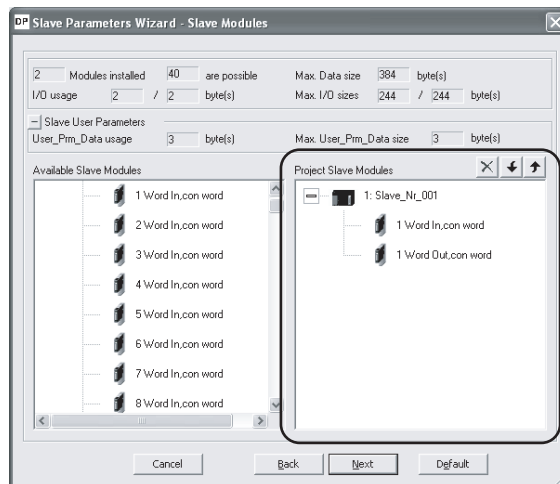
DP Slave Parameters Wizard - Slave Modules

2 Modules installed 40 are possible
Max. Data size 384 byte(s)
I/O usage 2 / 2 byte(s)
Max. I/O sizes 244 / 244 byte(s)

− Slave User Parameters
User_Prm_Data usage 3 byte(s)
Max. User_Prm_Data size 3 byte(s)

Available Slave Modules

1 Word In,con word
2 Word In,con word
3 Word In,con word
4 Word In,con word
5 Word In,con word
6 Word In,con word
7 Word In,con word
8 Word In,con word

Project Slave Modules

1: Slave_Nr_001
1 Word In,con word
1 Word Out,con word

Cancel
Back
Next
Default